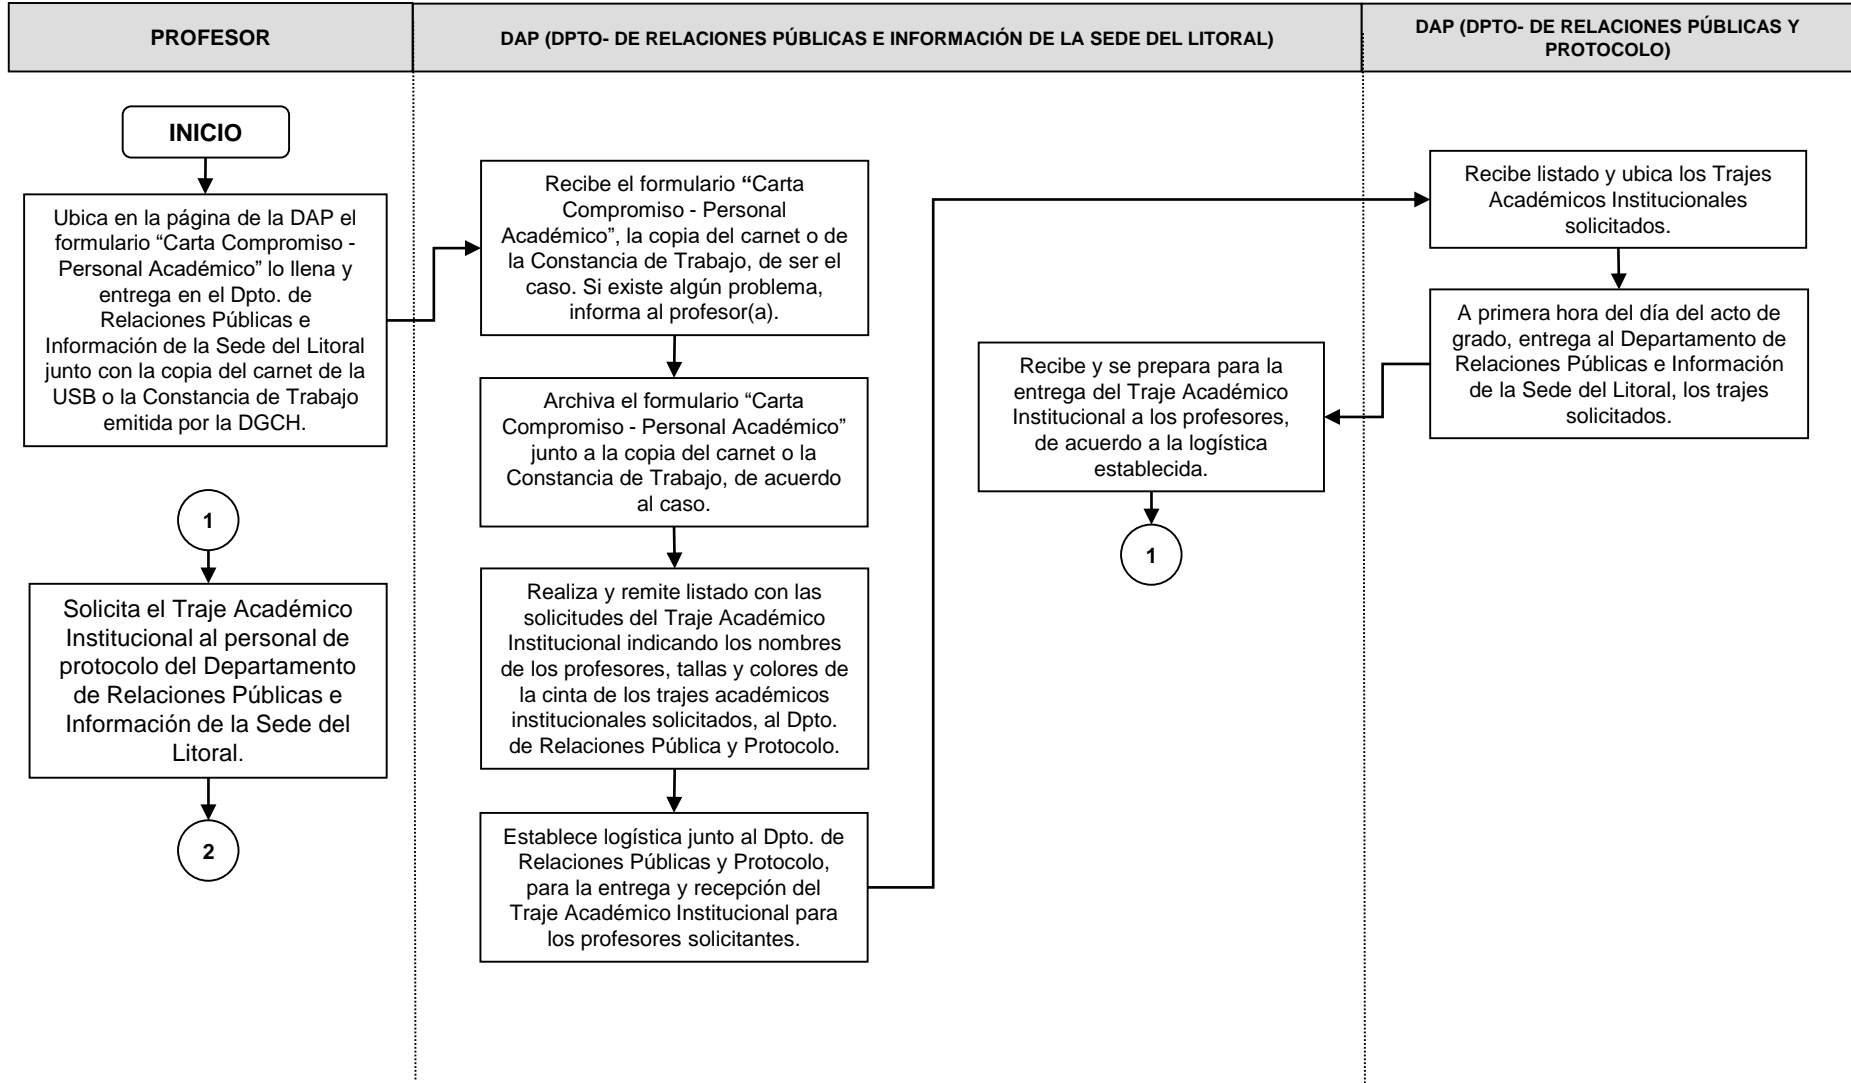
| PROFESOR | DAP (DPTO- DE RELACIONES PÚBLICAS E INFORMACIÓN DE LA SEDE DEL LITORAL) | DAP (DPTO- DE RELACIONES PÚBLICAS Y PROTOCOLO) |
|---|---|---|

INICIO

Ubica en la página de la DAP el formulario "Carta Compromiso - Personal Académico" lo llena y entrega en el Dpto. de Relaciones Públicas e Información de la Sede del Litoral junto con la copia del carnet de la USB o la Constancia de Trabajo emitida por la DGCH.

1

Solicita el Traje Académico Institucional al personal de protocolo del Departamento de Relaciones Públicas e Información de la Sede del Litoral.

2

Recibe el formulario "Carta Compromiso - Personal Académico", la copia del carnet o de la Constancia de Trabajo, de ser el caso. Si existe algún problema, informa al profesor(a).

Archiva el formulario "Carta Compromiso - Personal Académico" junto a la copia del carnet o la Constancia de Trabajo, de acuerdo al caso.

Realiza y remite listado con las solicitudes del Traje Académico Institucional indicando los nombres de los profesores, tallas y colores de la cinta de los trajes académicos institucionales solicitados, al Dpto. de Relaciones Pública y Protocolo.

Establece logística junto al Dpto. de Relaciones Públicas y Protocolo, para la entrega y recepción del Traje Académico Institucional para los profesores solicitantes.

Recibe y se prepara para la entrega del Traje Académico Institucional a los profesores, de acuerdo a la logística establecida.

1

Recibe listado y ubica los Trajes Académicos Institucionales solicitados.

A primera hora del día del acto de grado, entrega al Departamento de Relaciones Públicas e Información de la Sede del Litoral, los trajes solicitados.